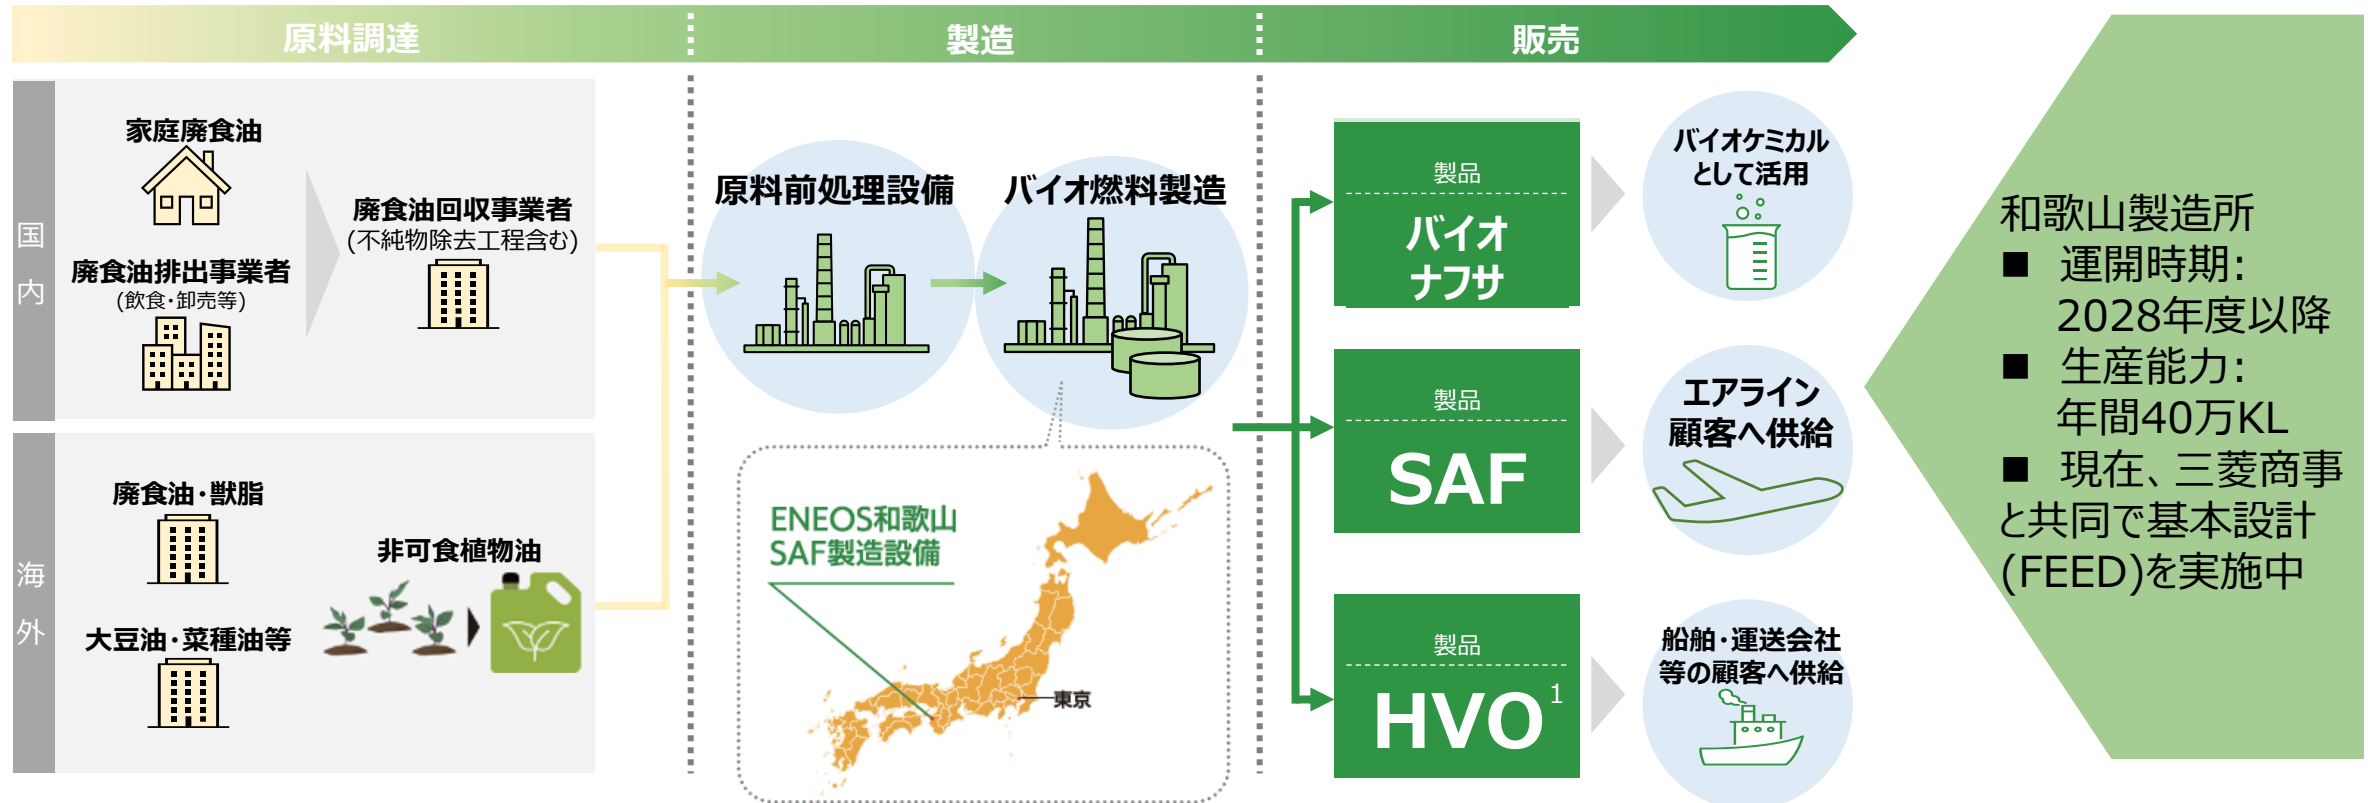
原料調達　製造　販売

国内

家庭廃食油

廃食油排出事業者
(飲食・卸売等)

廃食油回収事業者
(不純物除去工程含む)

海外

廃食油・獣脂

大豆油・菜種油等

非可食植物油

原料前処理設備　バイオ燃料製造

ENEOS和歌山
SAF製造設備

東京

製品
バイオナフサ

製品
SAF

製品
HVO$^1$

バイオケミカルとして活用

エアライン顧客へ供給

船舶・運送会社等の顧客へ供給

和歌山製造所
■ 運開時期:
2028年度以降
■ 生産能力:
年間40万KL
■ 現在、三菱商事と共同で基本設計(FEED)を実施中